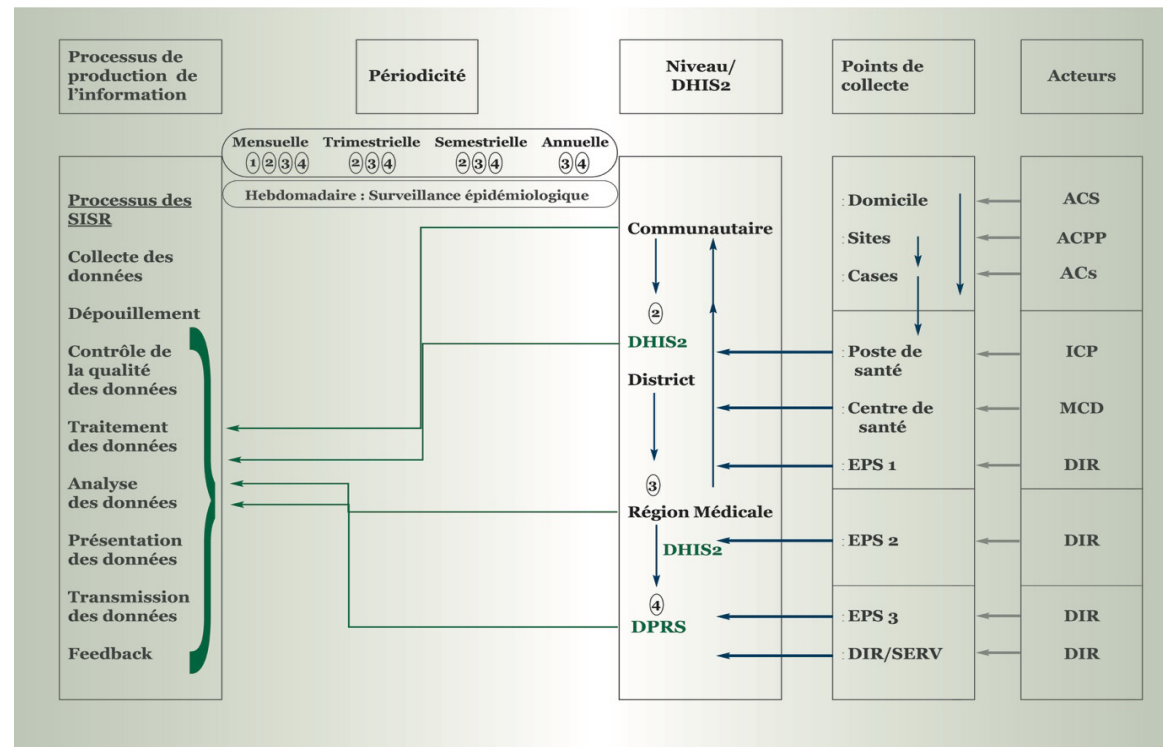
Processus de production de l'information

Périodicité

Niveau/ DHIS2

Points de collecte

Acteurs

Mensuelle ①②③④ Trimestrielle ②③④ Semestrielle ②③④ Annuelle ③④

Hebdomadaire : Surveillance épidémiologique

Processus des SISR

Collecte des données

Dépouillement

Contrôle de la qualité des données

Traitement des données

Analyse des données

Présentation des données

Transmission des données

Feedback

Communautaire

②

DHIS2

District

③

Région Médicale

DHIS2

④

DPRS

Domicile

Sites

Cases

Poste de santé

Centre de santé

EPS 1

EPS 2

EPS 3

DIR/SERV

ACS

ACPP

ACs

ICP

MCD

DIR

DIR

DIR

DIR